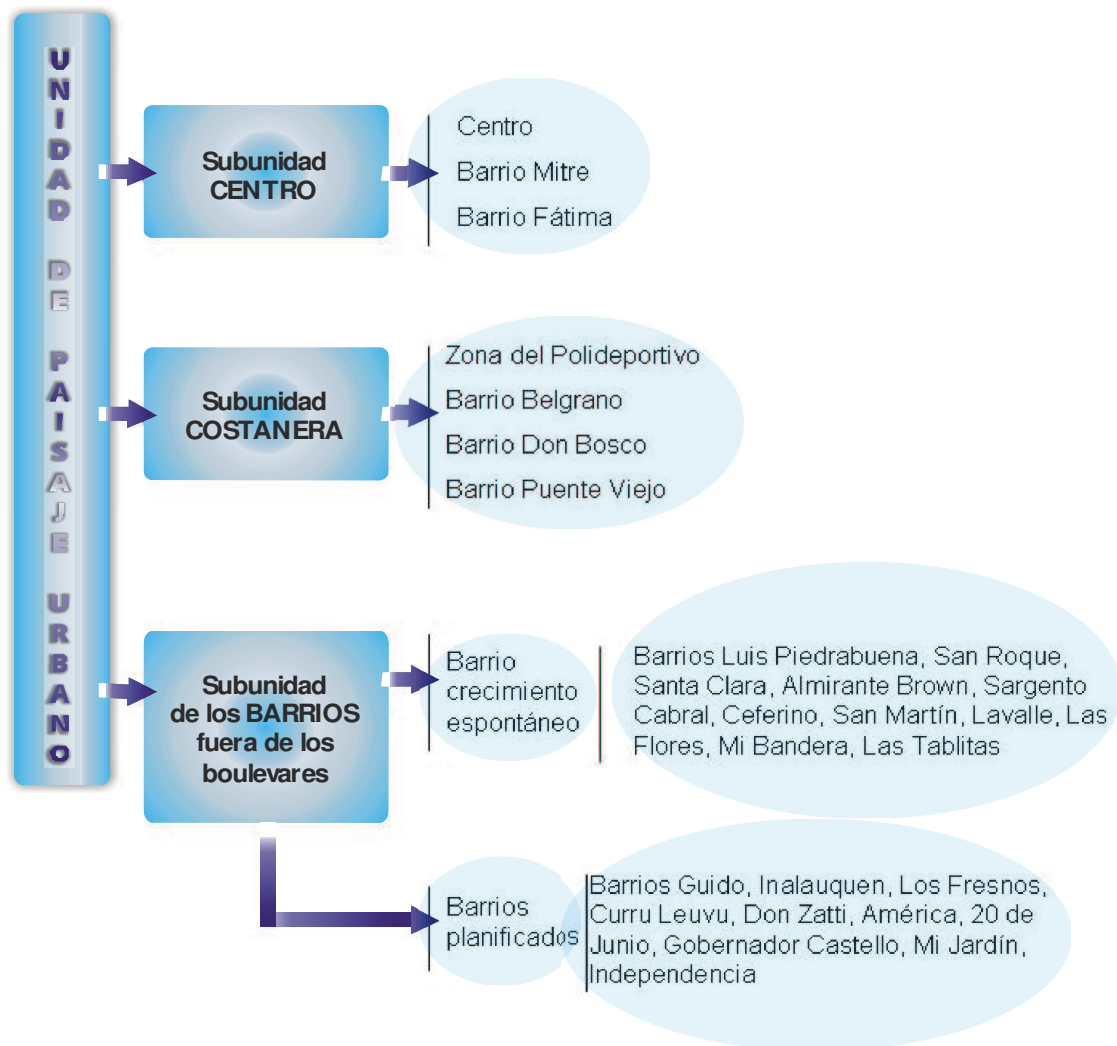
UNIDAD DE PAISAJE URBANO

Subunidad CENTRO

Centro
Barrio Mitre
Barrio Fátima

Subunidad COSTANERA

Zona del Polideportivo
Barrio Belgrano
Barrio Don Bosco
Barrio Puente Viejo

Subunidad de los BARRIOS fuera de los boulevares

Barrio crecimiento espontáneo

Barrios Luis Piedrabuena, San Roque, Santa Clara, Almirante Brown, Sargento Cabral, Ceferino, San Martín, Lavalle, Las Flores, Mi Bandera, Las Tablitas

Barrios planificados

Barrios Guido, Inalauquen, Los Fresnos, Curru Leuvu, Don Zatti, América, 20 de Junio, Gobernador Castello, Mi Jardín, Independencia